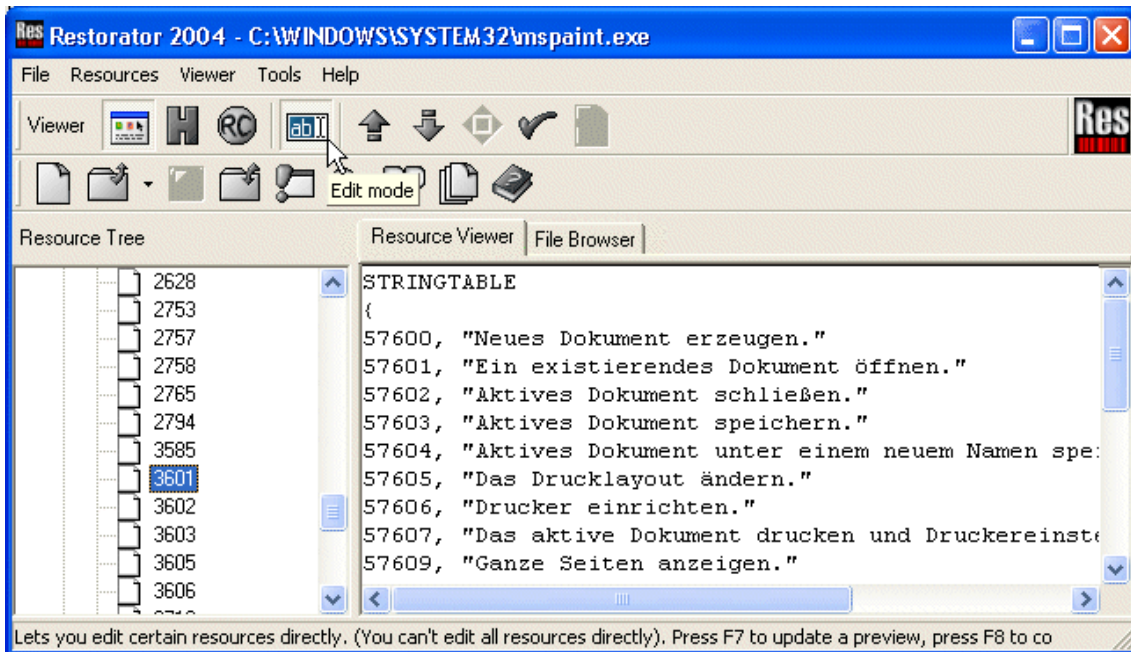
Res Restorator 2004 - C:\WINDOWS\SYSTEM32\mspaint.exe

File Resources Viewer Tools Help

Viewer RC abI

Res

Edit mode

Resource Tree

Resource Viewer | File Browser

2628
2753
2757
2758
2765
2794
3585
3601
3602
3603
3605
3606

STRINGTABLE
{
57600, "Neues Dokument erzeugen."
57601, "Ein existierendes Dokument öffnen."
57602, "Aktives Dokument schließen."
57603, "Aktives Dokument speichern."
57604, "Aktives Dokument unter einem neuem Namen spe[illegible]
57605, "Das Drucklayout ändern."
57606, "Drucker einrichten."
57607, "Das aktive Dokument drucken und Druckereinste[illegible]
57609, "Ganze Seiten anzeigen."

Lets you edit certain resources directly. (You can't edit all resources directly). Press F7 to update a preview, press F8 to co